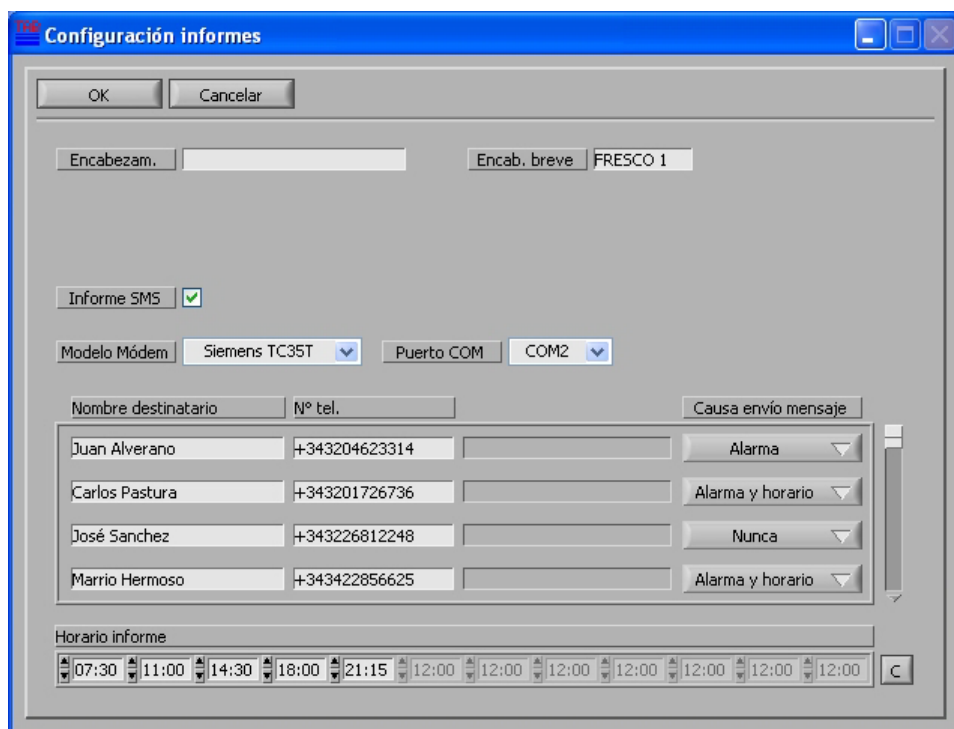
Configuración informes

OK Cancelar

Encabezam.

Encab. breve FRESCO 1

Informe SMS

Modelo Módem Siemens TC35T

Puerto COM COM2

| Nombre destinatario | Nº tel. | | Causa envío mensaje |
|---|---|---|---|
| Juan Alverano | +343204623314 | | Alarma |
| Carlos Pastura | +343201726736 | | Alarma y horario |
| José Sanchez | +343226812248 | | Nunca |
| Marrio Hermoso | +343422856625 | | Alarma y horario |

Horario informe

07:30 11:00 14:30 18:00 21:15 12:00 12:00 12:00 12:00 12:00 12:00 12:00 C